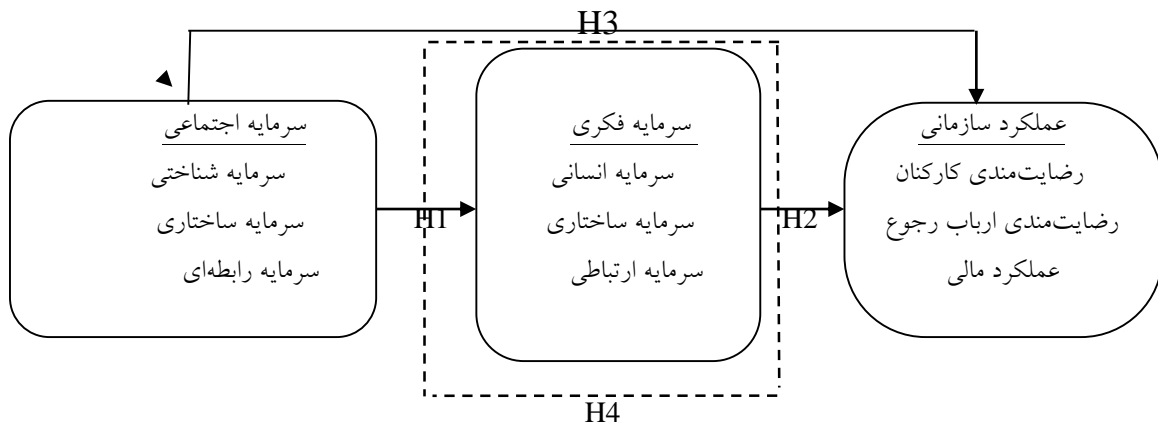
H3

سرمایه اجتماعی
سرمایه شناختی
سرمایه ساختاری
سرمایه رابطه‌ای

H1

سرمایه فکری
سرمایه انسانی
سرمایه ساختاری
سرمایه ارتباطی

H2

عملکرد سازمانی
رضایت‌مندی کارکنان
رضایت‌مندی ارباب رجوع
عملکرد مالی

H4